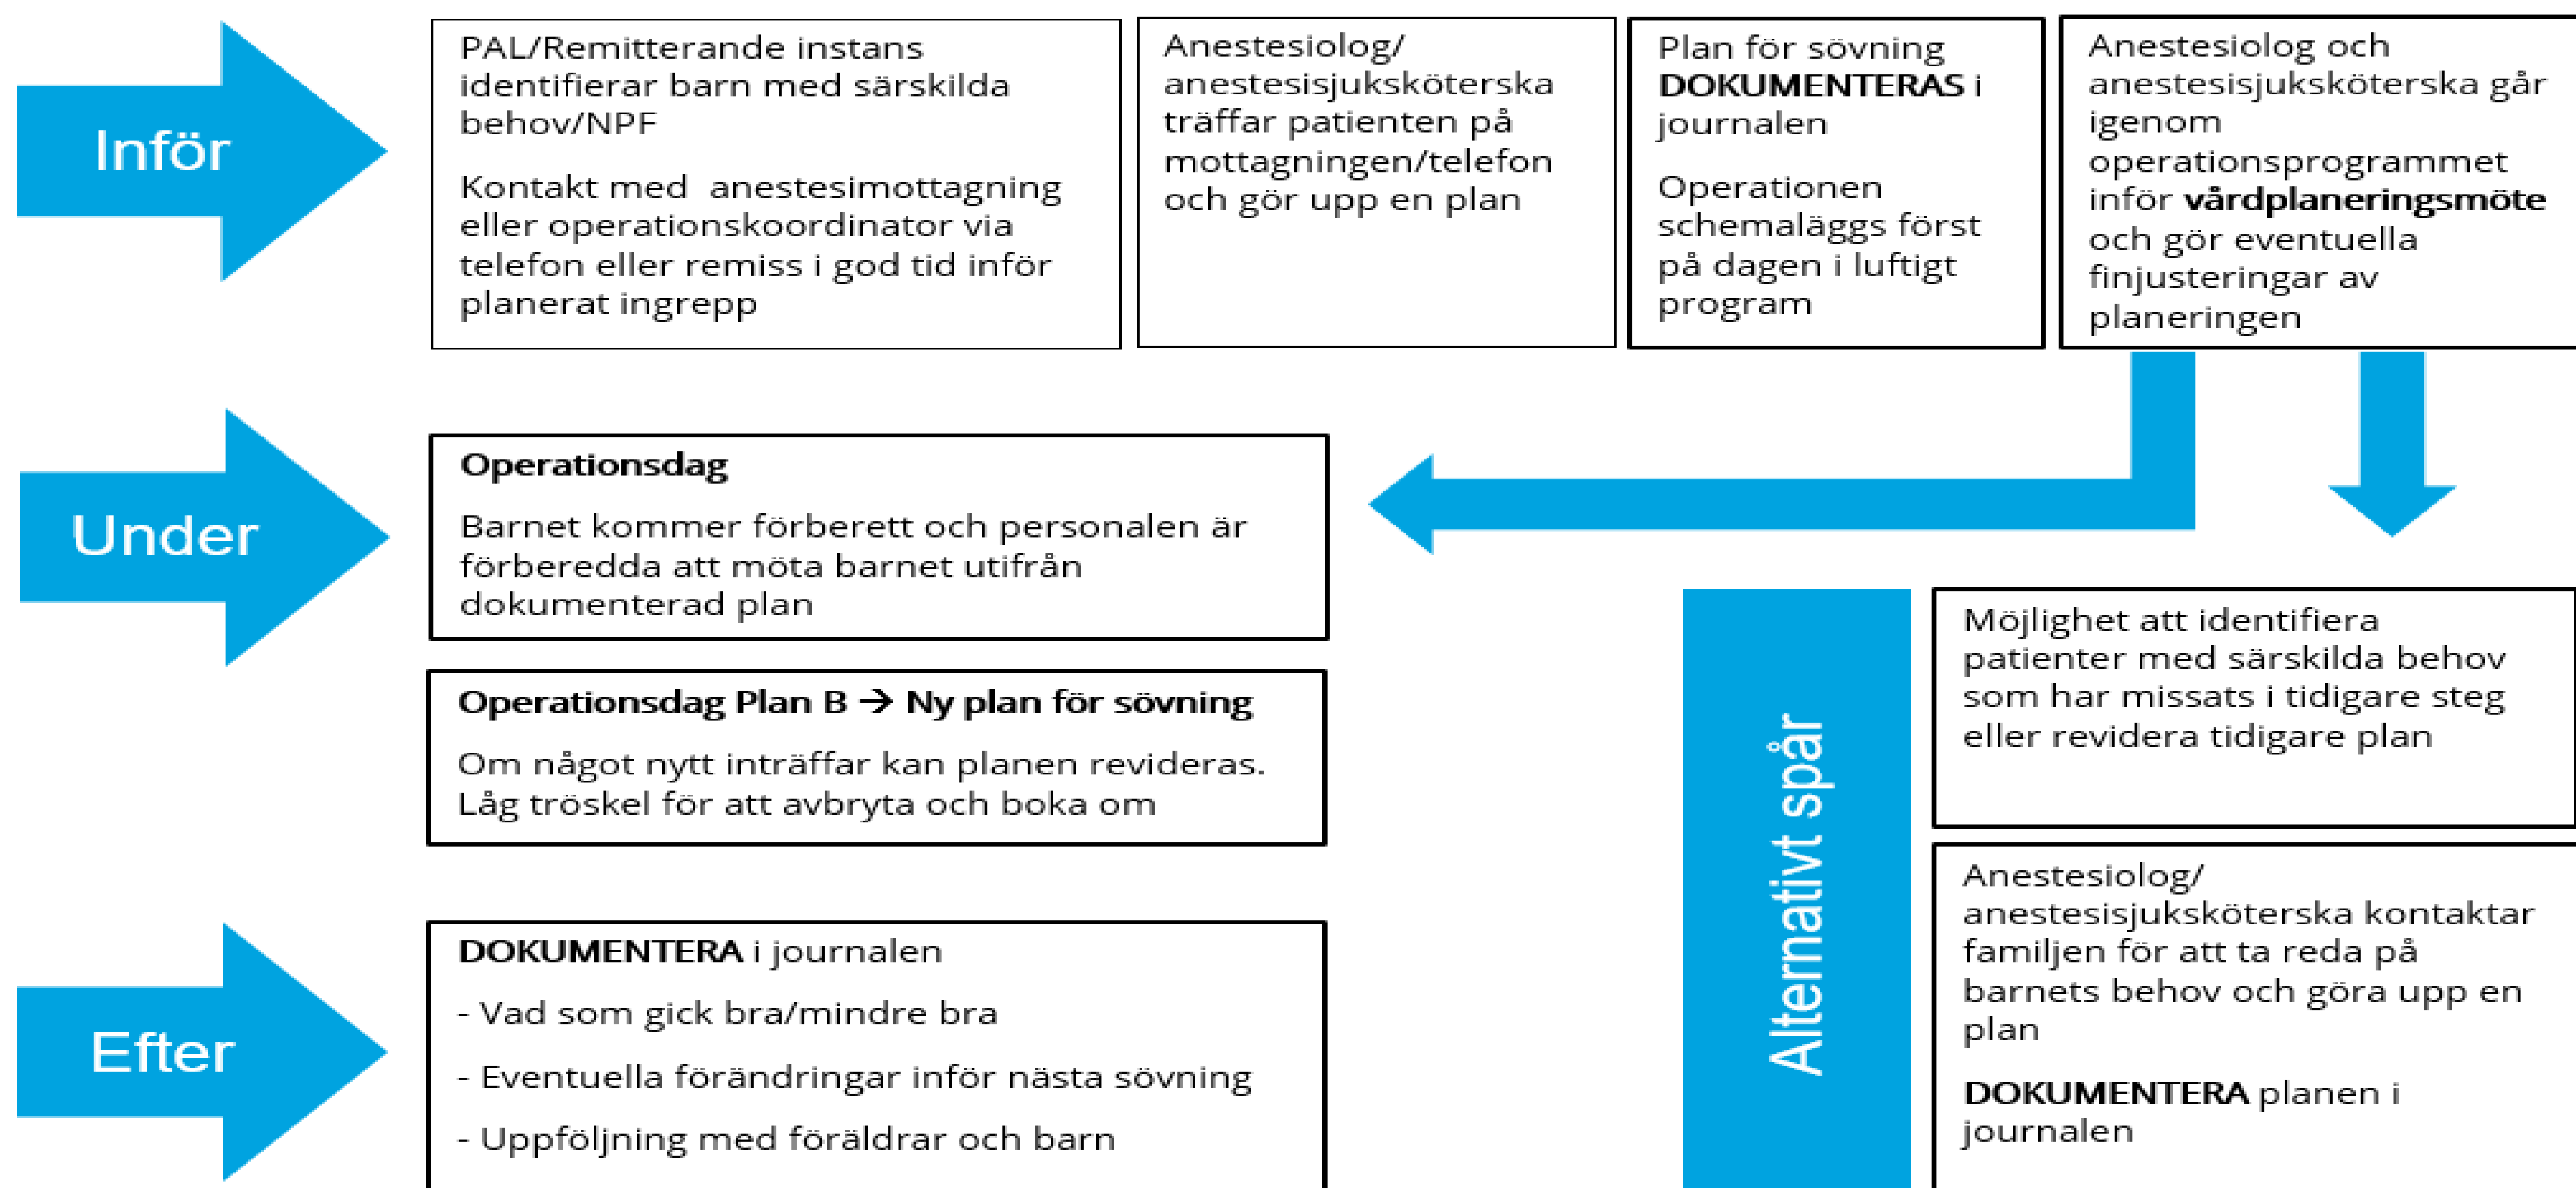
Inför

PAL/Remitterande instans identifierar barn med särskilda behov/NPF

Kontakt med anestesimottagning eller operationskoordinator via telefon eller remiss i god tid inför planerat ingrepp

Anestesiolog/ anestesisjuksköterska träffar patienten på mottagningen/telefon och gör upp en plan

Plan för sövning **DOKUMENTERAS** i journalen

Operationen schemaläggs först på dagen i luftigt program

Anestesiolog och anestesisjuksköterska går igenom operationsprogrammet inför **vårdplaneringsmöte** och gör eventuella finjusteringar av planeringen

Under

**Operationsdag**

Barnet kommer förberett och personalen är förberedda att möta barnet utifrån dokumenterad plan

**Operationsdag Plan B → Ny plan för sövning**

Om något nytt inträffar kan planen revideras. Låg tröskel för att avbryta och boka om

Efter

**DOKUMENTERA** i journalen

- Vad som gick bra/mindre bra

- Eventuella förändringar inför nästa sövning

- Uppföljning med föräldrar och barn

Alternativt spår

Möjlighet att identifiera patienter med särskilda behov som har missats i tidigare steg eller revidera tidigare plan

Anestesiolog/ anestesisjuksköterska kontaktar familjen för att ta reda på barnets behov och göra upp en plan

**DOKUMENTERA** planen i journalen